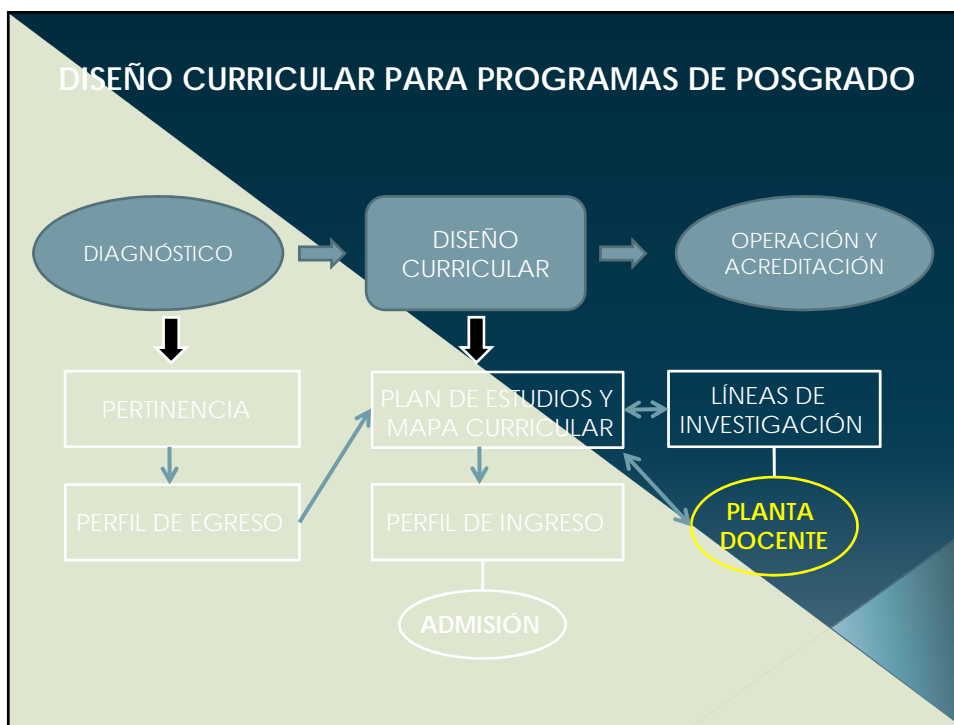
DISEÑO CURRICULAR PARA PROGRAMAS DE POSGRADO

DIAGNÓSTICO

DISEÑO CURRICULAR

OPERACIÓN Y ACREDITACIÓN

PERTINENCIA

PLAN DE ESTUDIOS Y MAPA CURRICULAR

LÍNEAS DE INVESTIGACIÓN

PERFIL DE EGRESO

PERFIL DE INGRESO

PLANTA DOCENTE

ADMISIÓN